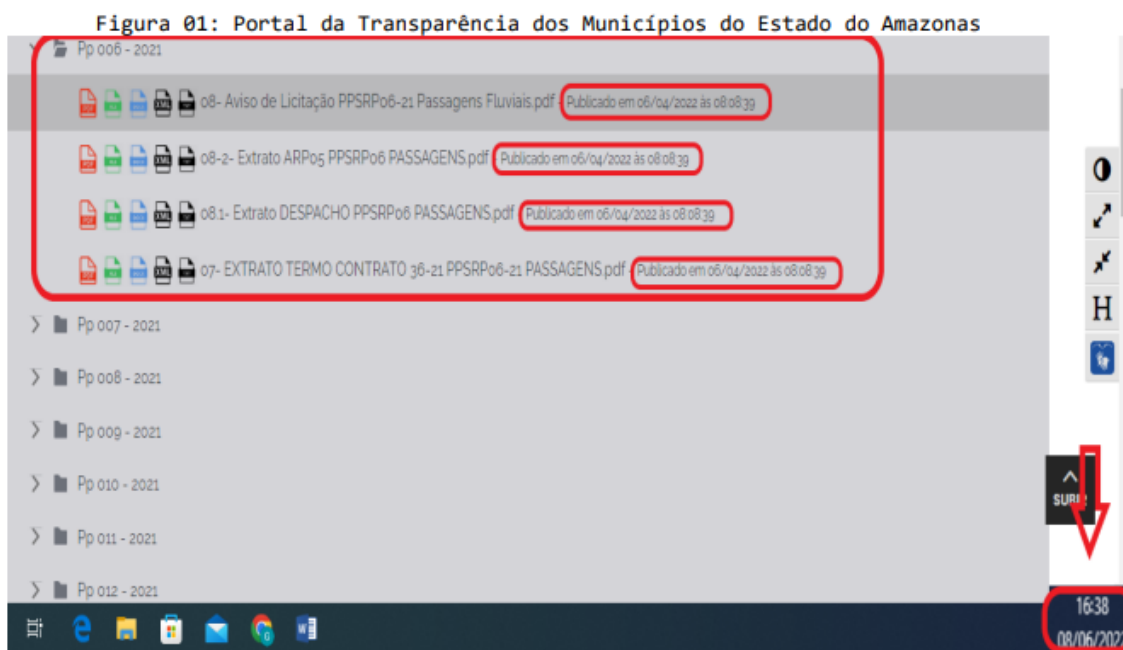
Figura 01: Portal da Transparência dos Municípios do Estado do Amazonas

Pp 006 - 2021

08- Aviso de Licitação PPSRP06-21 Passagens Fluviais.pdf - Publicado em 06/04/2022 às 08:08:39

08-2- Extrato ARP05 PPSRP06 PASSAGENS.pdf - Publicado em 06/04/2022 às 08:08:39

08.1- Extrato DESPACHO PPSRP06 PASSAGENS.pdf - Publicado em 06/04/2022 às 08:08:39

07- EXTRATO TERMO CONTRATO 36-21 PPSRP06-21 PASSAGENS.pdf - Publicado em 06/04/2022 às 08:08:39

Pp 007 - 2021

Pp 008 - 2021

Pp 009 - 2021

Pp 010 - 2021

Pp 011 - 2021

Pp 012 - 2021

H

SUBIR

16:38
08/06/2022